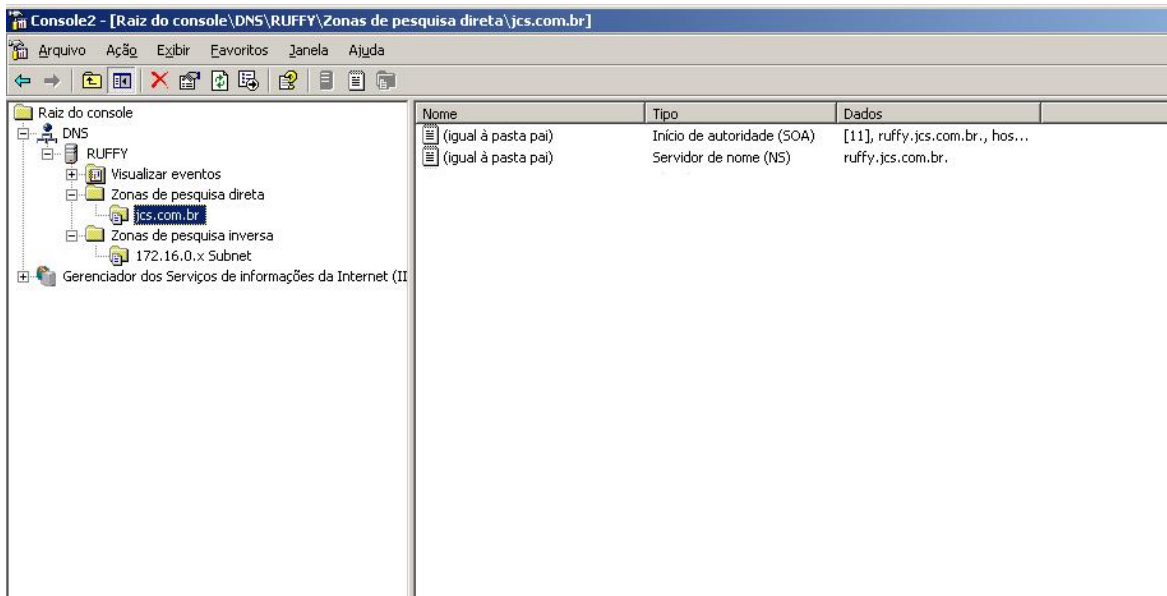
Console2 - [Raiz do console\DNS\RUFFY\Zonas de pesquisa direta\jcs.com.br]

Arquivo Ação Exibir Favoritos Janela Ajuda

Raiz do console
DNS
RUFFY
Visualizar eventos
Zonas de pesquisa direta
jcs.com.br
Zonas de pesquisa inversa
172.16.0.x Subnet
Gerenciador dos Serviços de informações da Internet (II

| Nome | Tipo | Dados |
|---|---|---|
| (igual à pasta pai) | Início de autoridade (SOA) | [11], ruffy.jcs.com.br., hos... |
| (igual à pasta pai) | Servidor de nome (NS) | ruffy.jcs.com.br. |